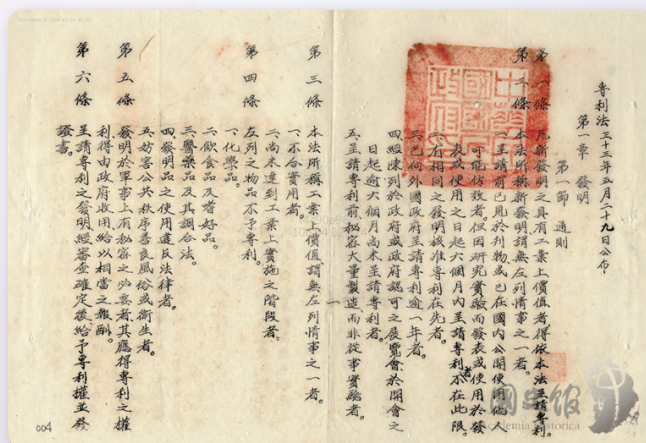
專利法　三十三年五月二十九日公布

第一章　發明

第一節　通則

第一條　凡新發明之具有工業上價值者得依本法呈請專利。

第二條　本法所稱新發明謂無左列情事之一者。
一、呈請前已見於刊物或已公開使用他人可能仿效者，但因研究實驗而發表或使用於發表或使用之日起六個月內呈請專利者不在此限。
二、有相同之發明核准專利在先者。
三、在外國陳列於政府或政府認可之展覽會於開會之日起六個月內呈請專利者。
四、呈請專利前秘密大量製造而非從事實驗者。

第三條　本法所稱工業上價值謂無左列情事之一者。
一、不合實用者。
二、尚未達到工業上實施之階段者。

第四條　左列之物品不予專利。
一、化學品。
二、飲食品及嗜好品。
三、醫藥品及其調合品。
四、發明品之使用違反法律者。
五、妨害公共秩序善良風俗或衛生者。

第五條　發明於軍事上有秘密之必要者其應得專利之權由中央政府收用給以相當之報酬。

第六條　呈請專利之發明經審查確定後給予專利權並發證書。

一

004